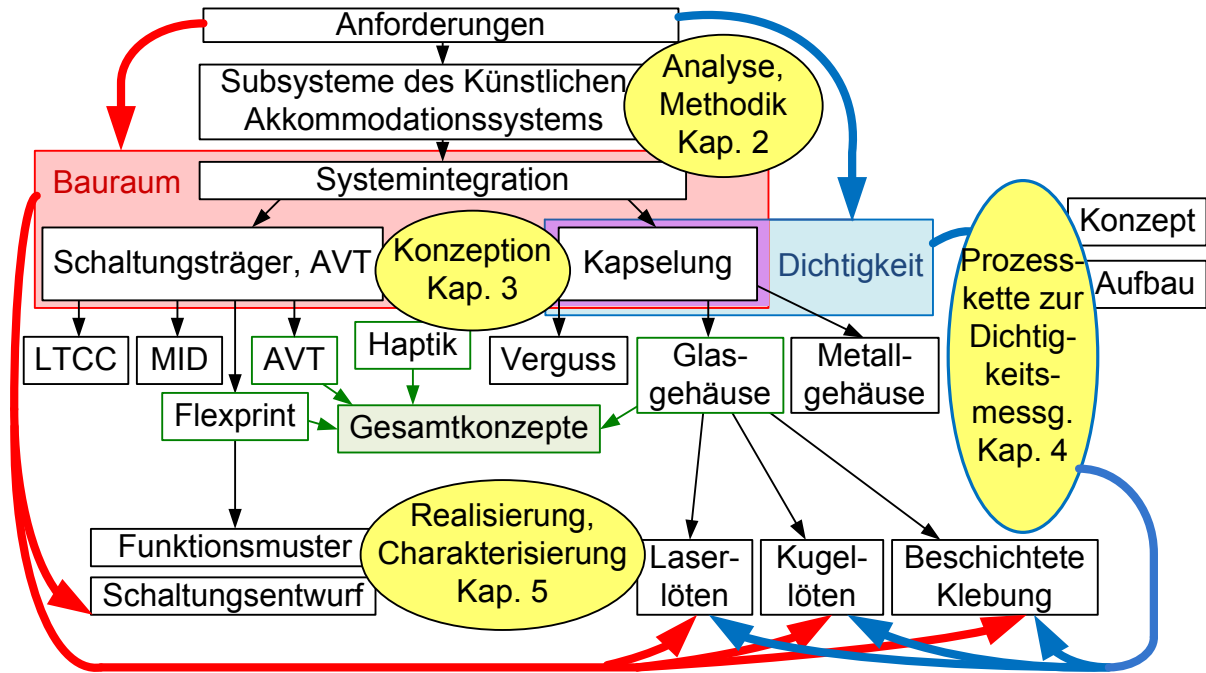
Anforderungen

Subsysteme des Künstlichen Akkommodationssystems

Analyse, Methodik Kap. 2

Bauraum

Systemintegration

Schaltungsträger, AVT

Konzeption Kap. 3

Kapselung

Dichtigkeit

Konzept

Aufbau

Prozesskette zur Dichtigkeitsmessg. Kap. 4

LTCC

MID

AVT

Haptik

Verguss

Glasgehäuse

Metallgehäuse

Flexprint

Gesamtkonzepte

Funktionsmuster

Schaltungsentwurf

Realisierung, Charakterisierung Kap. 5

Laserlöten

Kugellöten

Beschichtete Klebung